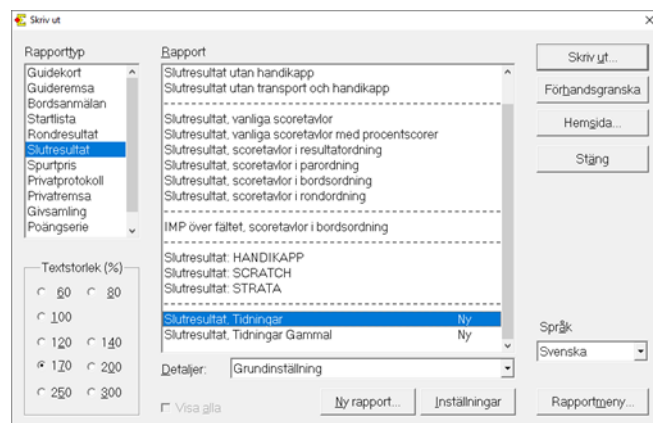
Skriv ut

Rapporttyp
Guidekort
Guideremsa
Bordsanmälan
Startlista
Rondresultat
Slutresultat
Spurtpris
Privatprotokoll
Privatremsa
Givsamling
Poängserie

Textstorlek (%)
60
80
100
120
140
170
200
250
300

Rapport
Slutresultat utan handikapp
Slutresultat utan transport och handikapp
Slutresultat, vanliga scoretavlor
Slutresultat, vanliga scoretavlor med procentscorer
Slutresultat, scoretavlor i resultatordning
Slutresultat, scoretavlor i parordning
Slutresultat, scoretavlor i bordsordning
Slutresultat, scoretavlor i rondordning
IMP över fältet, scoretavlor i bordsordning
Slutresultat: HANDIKAPP
Slutresultat: SCRATCH
Slutresultat: STRATA
Slutresultat, Tidningar Ny
Slutresultat, Tidningar Gammal Ny

Detaljer: Grundinställning

Visa alla

Ny rapport...
Inställningar

Skriv ut...
Förhandsgranska
Hemsida...
Stäng

Språk
Svenska

Rapportmeny...